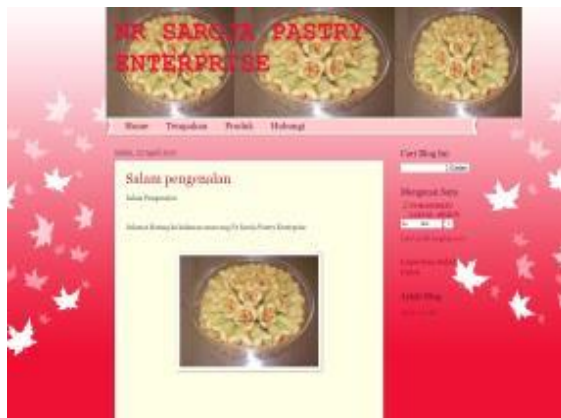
NR SAROJA PASTRY ENTERPRISE

Home Tempahan Produk Hubungi

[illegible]

Salam pengenalan

Salam Pengenalan

Selamat Datang ke halaman rasmi Nr Saroja Pastry Enterprise

Cari Blog Ini

Carian

Mengenai Saya

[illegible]

Arkib Blog

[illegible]